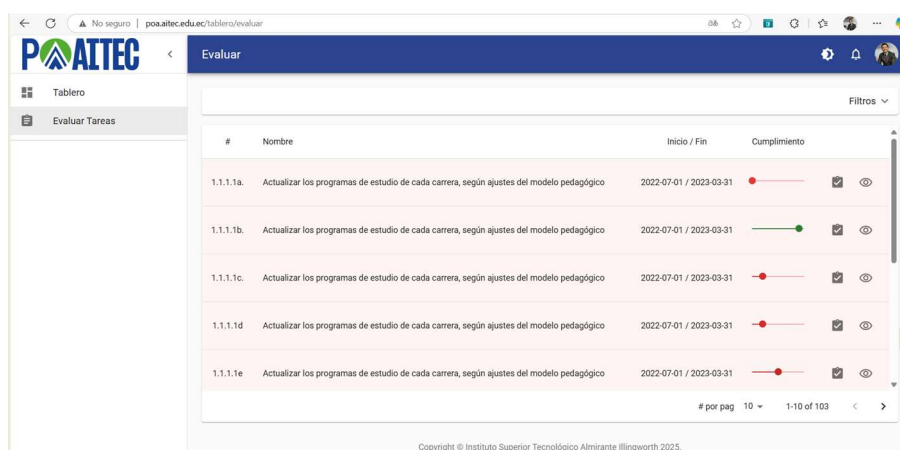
No seguro | poa.aitec.edu.ec/tablero/evaluar

POAITEC

Tablero

Evaluar Tareas

Evaluar

Filtros

| # | Nombre | Inicio / Fin | Cumplimiento |
|---|---|---|---|
| 1.1.1.1a. | Actualizar los programas de estudio de cada carrera, según ajustes del modelo pedagógico | 2022-07-01 / 2023-03-31 | |
| 1.1.1.1b. | Actualizar los programas de estudio de cada carrera, según ajustes del modelo pedagógico | 2022-07-01 / 2023-03-31 | |
| 1.1.1.1c. | Actualizar los programas de estudio de cada carrera, según ajustes del modelo pedagógico | 2022-07-01 / 2023-03-31 | |
| 1.1.1.1d | Actualizar los programas de estudio de cada carrera, según ajustes del modelo pedagógico | 2022-07-01 / 2023-03-31 | |
| 1.1.1.1e | Actualizar los programas de estudio de cada carrera, según ajustes del modelo pedagógico | 2022-07-01 / 2023-03-31 | |

# por pag 10 1-10 of 103

Copyright © Instituto Superior Tecnológico Almirante Illingworth 2025.